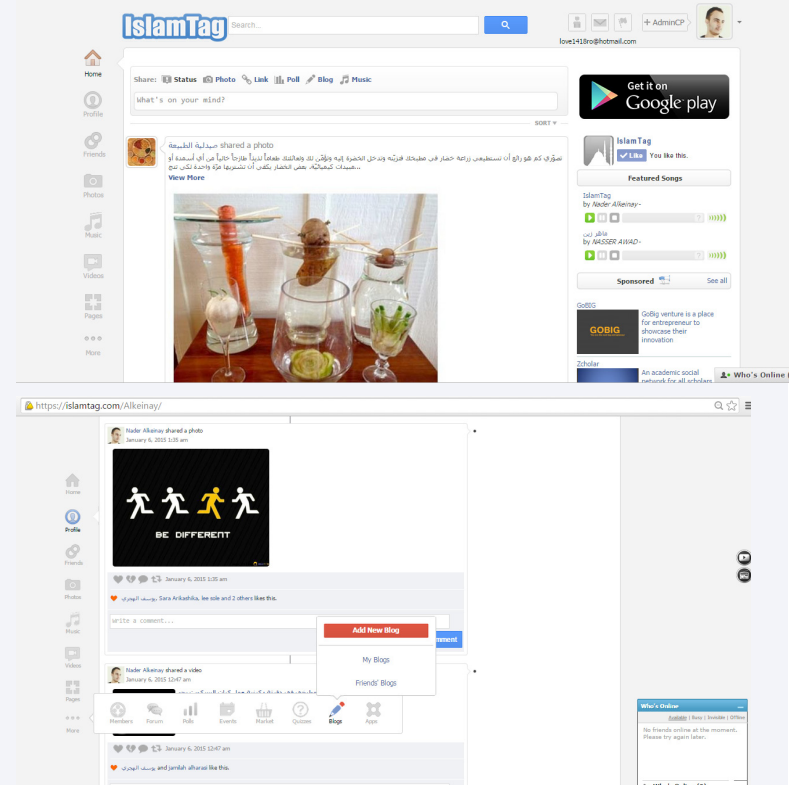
IslamTag Search...

+ AdminCP

love1418ro@hotmail.com

Home

Profile

Friends

Photos

Music

Videos

Pages

More

Share: Status Photo Link Poll Blog Music

What's on your mind?

SORT

صيدلية الطبيعة shared a photo

تصوَّر كم هو رائع أن تستطيع زراعة جمار في مطبخك فريكه وتدخل الخضرة إليه وتؤمن لك ولعائلتك طعاماً لذيذاً طازجاً خالياً من أي أسمدة أو مبيدات كيميائية. بعض الخضار يكفي أن تشتريها مرة واحدة لكي تنتج...

View More

Get it on Google play

IslamTag

Like You like this.

Featured Songs

IslamTag
by Nader Alkeinay~

خاطر زين
by NASSER AWAD~

Sponsored See all

GoBIG

GOBIG

GoBig venture is a place for entrepreneur to showcase their innovation

Zcholar

An academic social network for all scholars

Who's Online

https://islamtag.com/Alkeinay/

Nader Alkeinay shared a photo
January 6, 2015 1:35 am

BE DIFFERENT

January 6, 2015 1:35 am

يوسف الهجري, Sara Arikashika, lee sole and 2 others likes this.

Write a comment...

Add New Blog

My Blogs

Friends' Blogs

Nader Alkeinay shared a video
January 6, 2015 12:47 am

Members Forum Polls Events Market Quizzes Blogs Apps

January 6, 2015 12:47 am

يوسف الهجري and jamilah alharasi like this.

Who's Online

Available | Busy | Invisible | Offline

No friends online at the moment. Please try again later.